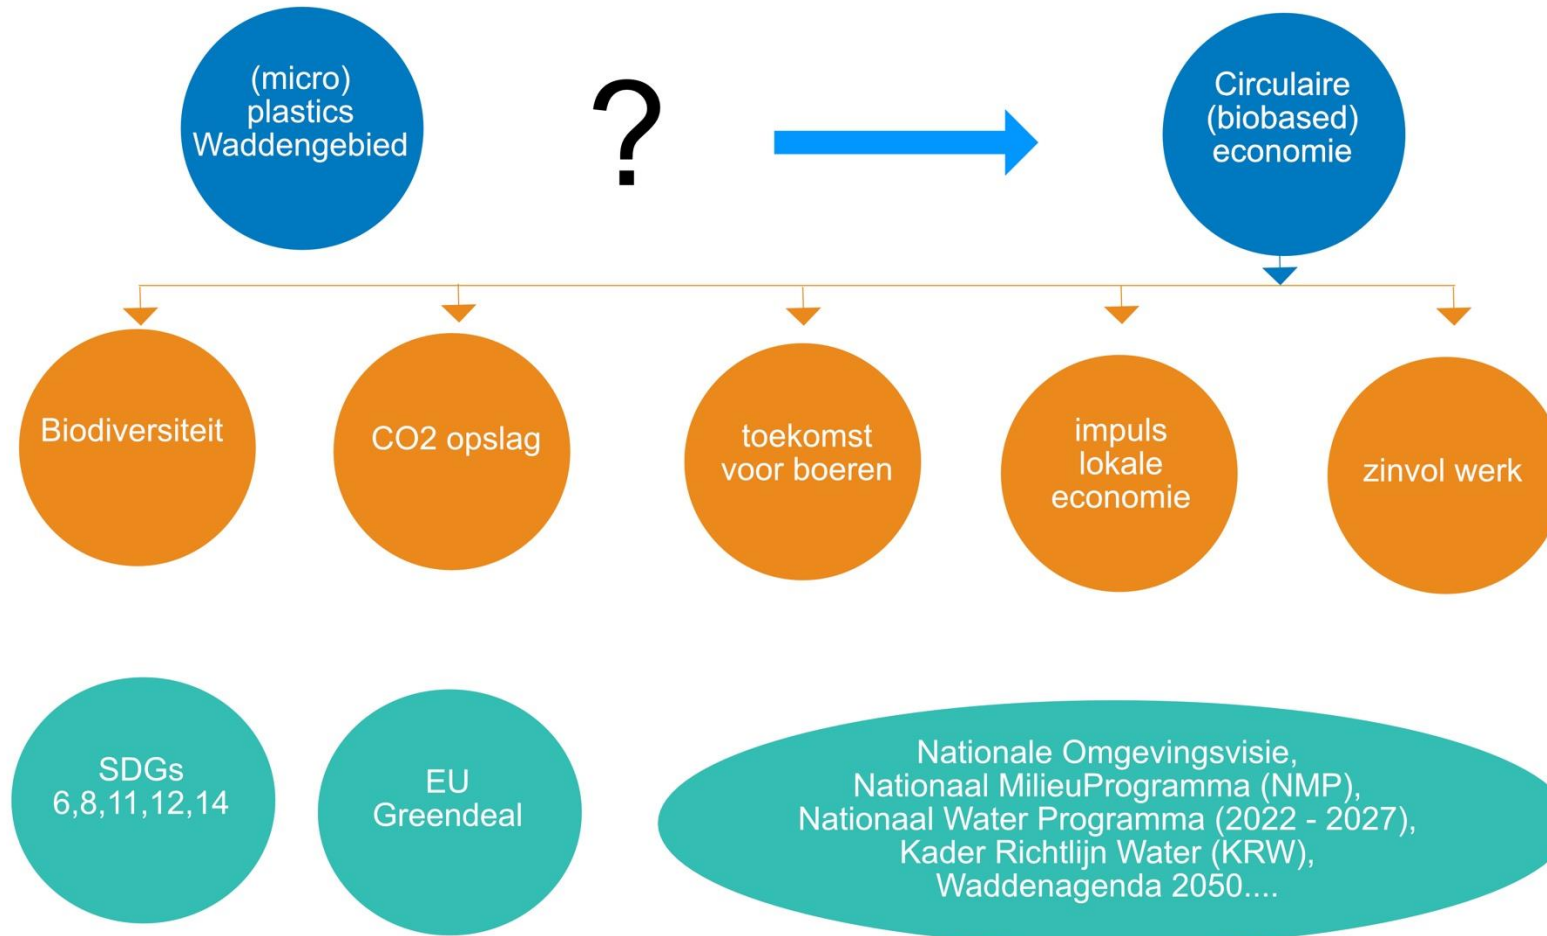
(micro) plastics Waddengebied

?

Circulaire (biobased) economie

Biodiversiteit

CO2 opslag

toekomst voor boeren

impuls lokale economie

zinvol werk

SDGs 6,8,11,12,14

EU Greendeal

Nationale Omgevingsvisie, Nationaal MilieuProgramma (NMP), Nationaal Water Programma (2022 - 2027), Kader Richtlijn Water (KRW), Waddenagenda 2050....